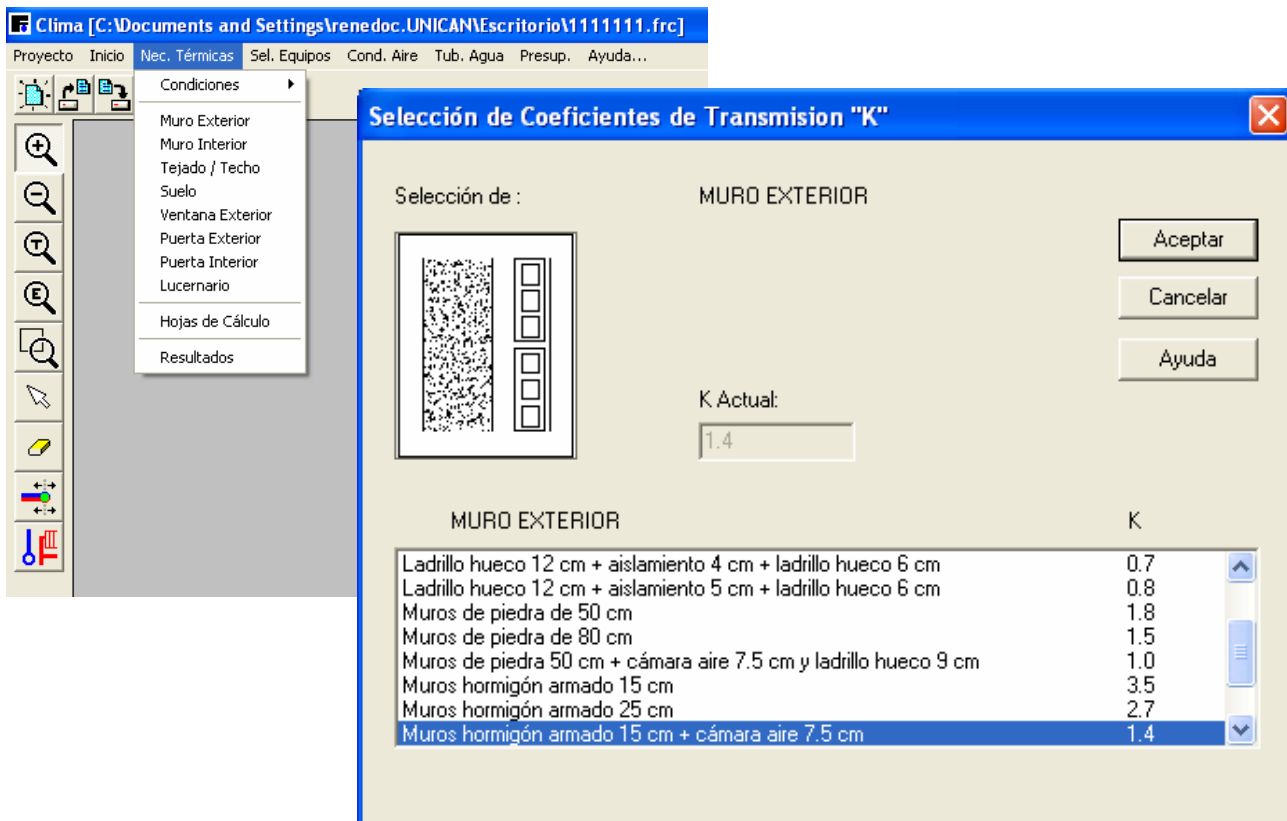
Clima [C:\Documents and Settings\renedoc.UNICAN\Escritorio\1111111.frc]

Proyecto Inicio Nec. Térmicas Sel. Equipos Cond. Aire Tub. Agua Presup. Ayuda...

Condiciones
Muro Exterior
Muro Interior
Tejado / Techo
Suelo
Ventana Exterior
Puerta Exterior
Puerta Interior
Lucernario
Hojas de Cálculo
Resultados

Selección de Coeficientes de Transmision "K"

Selección de :
MURO EXTERIOR

Aceptar
Cancelar
Ayuda

K Actual:
1.4

| MURO EXTERIOR | K |
|---|---|
| Ladrillo hueco 12 cm + aislamiento 4 cm + ladrillo hueco 6 cm | 0.7 |
| Ladrillo hueco 12 cm + aislamiento 5 cm + ladrillo hueco 6 cm | 0.8 |
| Muros de piedra de 50 cm | 1.8 |
| Muros de piedra de 80 cm | 1.5 |
| Muros de piedra 50 cm + cámara aire 7.5 cm y ladrillo hueco 9 cm | 1.0 |
| Muros hormigón armado 15 cm | 3.5 |
| Muros hormigón armado 25 cm | 2.7 |
| Muros hormigón armado 15 cm + cámara aire 7.5 cm | 1.4 |